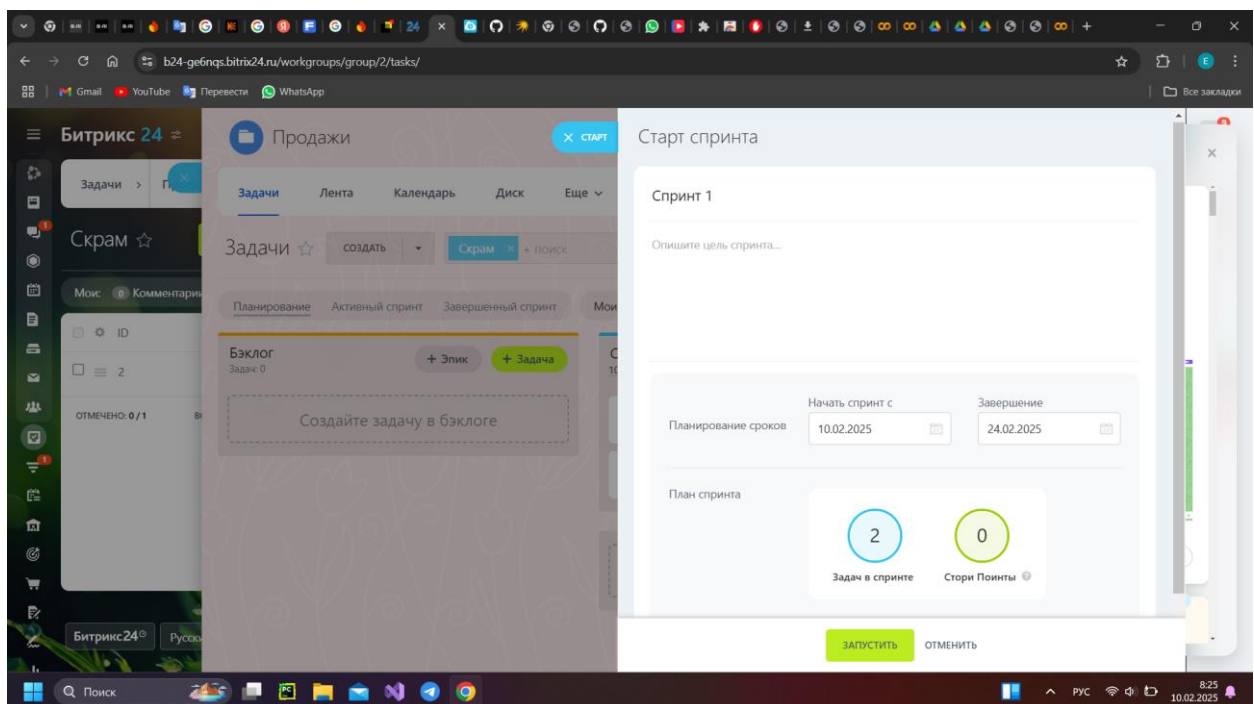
24

b24-ge6nqs.bitrix24.ru/workgroups/group/2/tasks/

Gmail YouTube Перевести WhatsApp

Все закладки

Битрикс 24

Задачи > П

Скрам ☆

Мои: 0 Комментарии

ID

2

ОТМЕЧЕНО: 0 / 1

Битрикс24© Русск

Продажи

× СТАРТ

Задачи Лента Календарь Диск Еще

Задачи ☆ СОЗДАТЬ Скрам × + поиск

Планирование Активный спринт Завершенный спринт Мои

Бэклог
Задач: 0

+ Эпик + Задача

Создайте задачу в бэклоге

Старт спринта

Спринт 1

Опишите цель спринта...

Планирование сроков

Начать спринт с
10.02.2025

Завершение
24.02.2025

План спринта

2
Задач в спринте

0
Стори Поинты

ЗАПУСТИТЬ ОТМЕНИТЬ

Поиск

РУС 8:25 10.02.2025